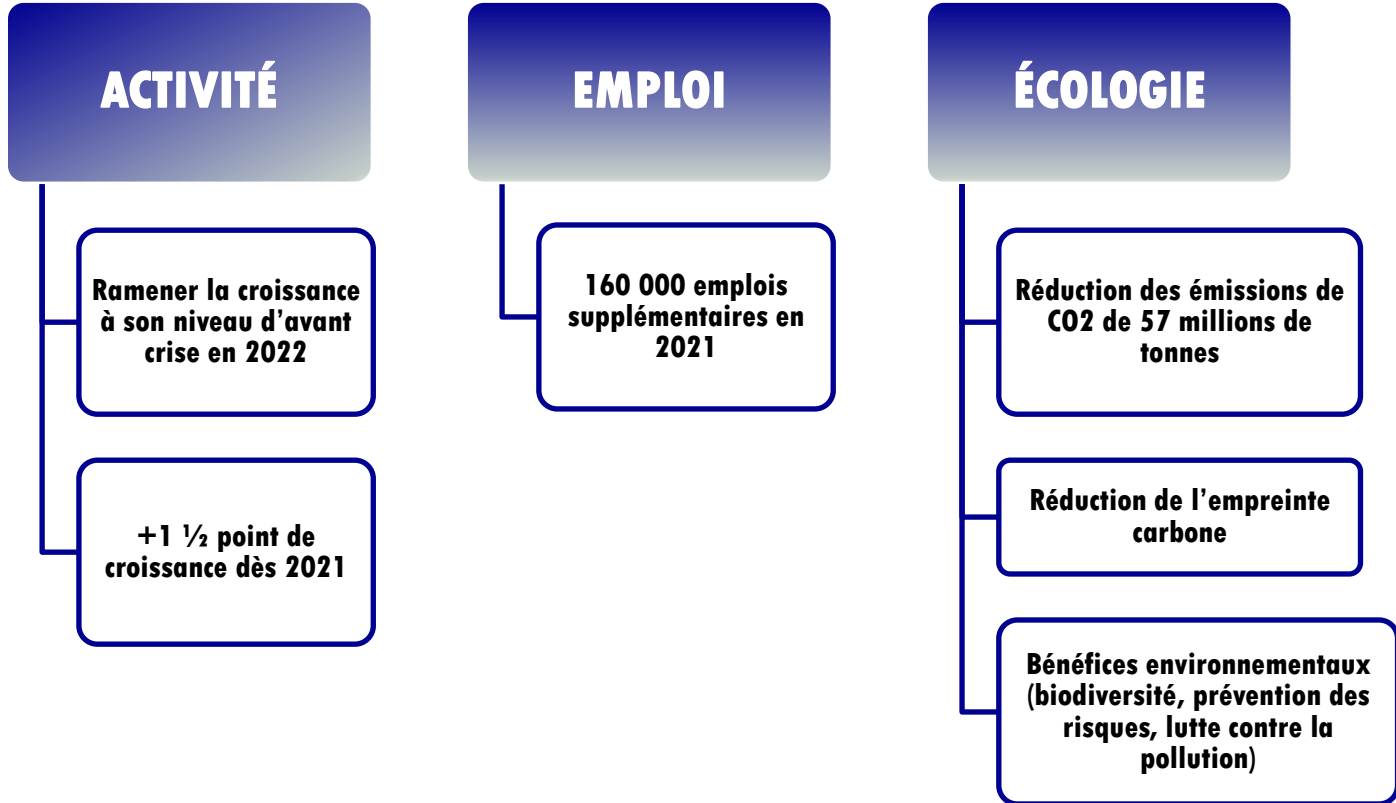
ACTIVITÉ

Ramener la croissance à son niveau d'avant crise en 2022

+1 ½ point de croissance dès 2021

EMPLOI

160 000 emplois supplémentaires en 2021

ÉCOLOGIE

Réduction des émissions de CO2 de 57 millions de tonnes

Réduction de l'empreinte carbone

Bénéfices environnementaux (biodiversité, prévention des risques, lutte contre la pollution)